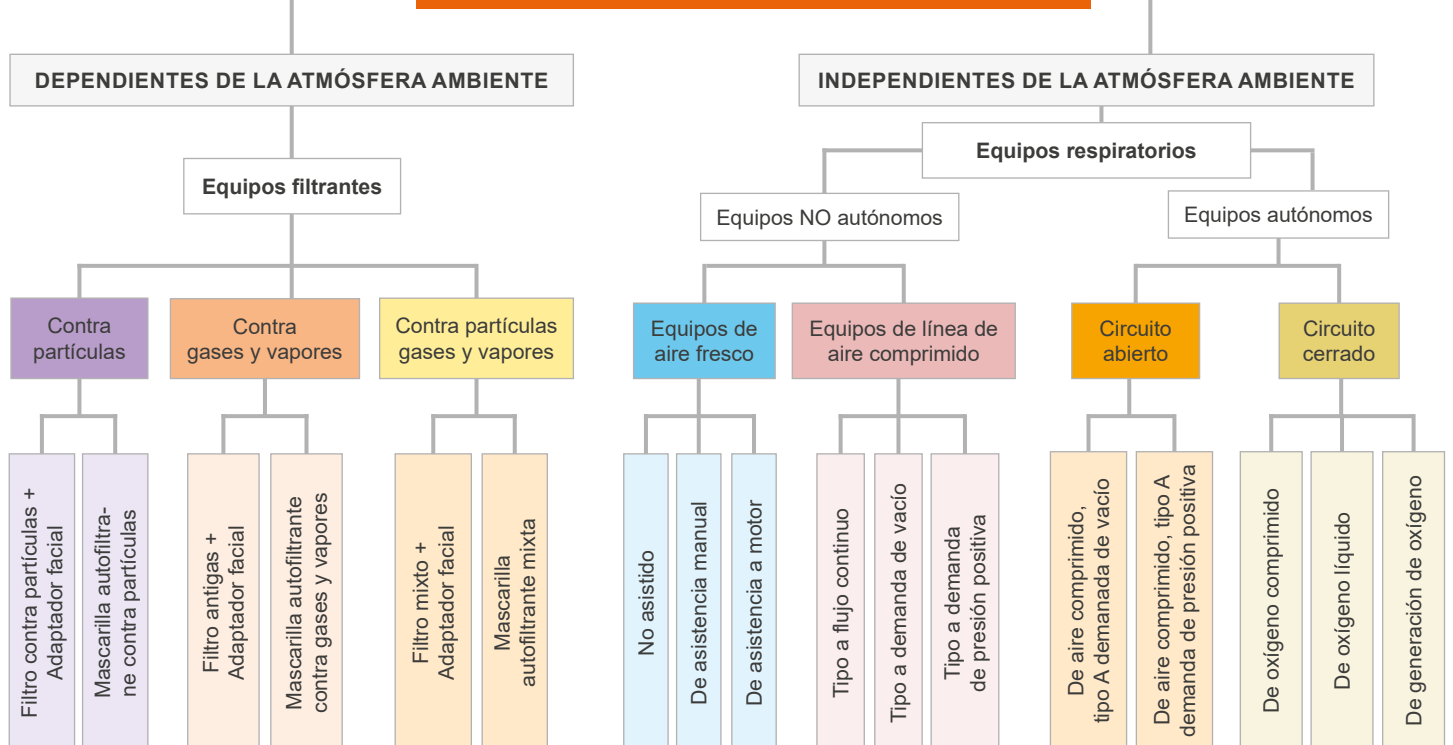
DEPENDIENTES DE LA ATMÓSFERA AMBIENTE

Equipos filtrantes

Contra partículas

Filtro contra partículas + Adaptador facial

Mascarilla autofiltrante contra partículas

Contra gases y vapores

Filtro antigas + Adaptador facial

Mascarilla autofiltrante contra gases y vapores

Contra partículas gases y vapores

Filtro mixto + Adaptador facial

Mascarilla autofiltrante mixta

INDEPENDIENTES DE LA ATMÓSFERA AMBIENTE

Equipos respiratorios

Equipos NO autónomos

Equipos de aire fresco

No asistido

De asistencia manual

De asistencia a motor

Equipos de línea de aire comprimido

Tipo a flujo continuo

Tipo a demanda de vacío

Tipo a demanda de presión positiva

Equipos autónomos

Circuito abierto

De aire comprimido, tipo A demanada de vacío

De aire comprimido, tipo A demanda de presión positiva

Circuito cerrado

De oxígeno comprimido

De oxígeno líquido

De generación de oxígeno